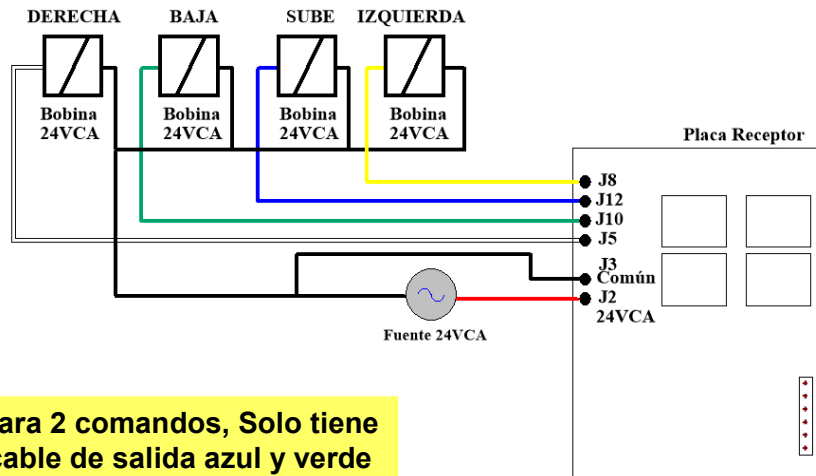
DERECHA BAJA SUBE IZQUIERDA

Bobina 24VCA

Bobina 24VCA

Bobina 24VCA

Bobina 24VCA

Placa Receptor

J8
J12
J10
J5
J3
Común
J2
24VCA

Fuente 24VCA

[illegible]ara 2 comandos, Solo tiene
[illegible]cable de salida azul y verde